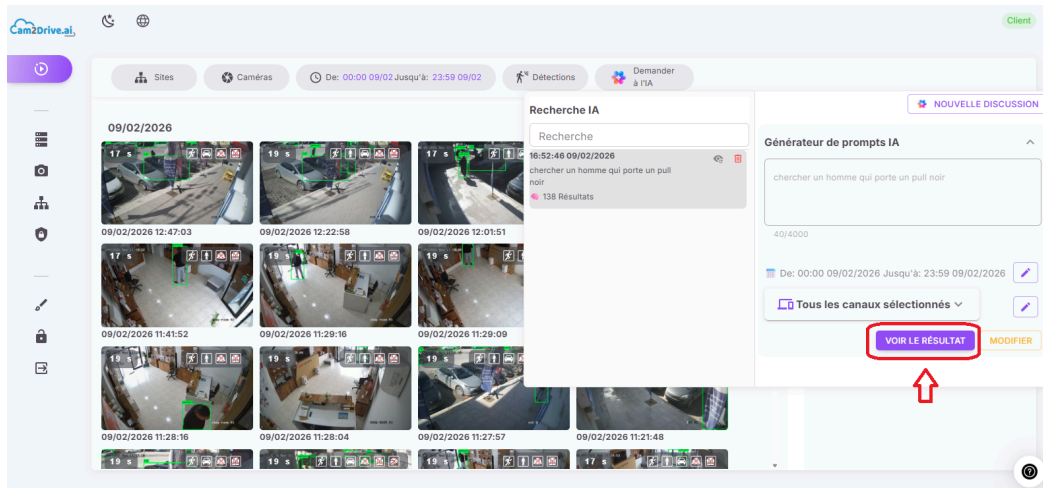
Cam2Drive.ai

Client

Sites
Caméras
De: 00:00 09/02 Jusqu'à: 23:59 09/02
Détections
Demander à l'IA

09/02/2026

17 s
19 s
17 s
09/02/2026 12:47:03
09/02/2026 12:22:58
09/02/2026 12:01:51
17 s
19 s
19 s
09/02/2026 11:41:52
09/02/2026 11:29:16
09/02/2026 11:29:09
19 s
19 s
19 s
09/02/2026 11:28:16
09/02/2026 11:28:04
09/02/2026 11:27:57
09/02/2026 11:21:48
19 s
19 s
19 s
17 s

Recherche IA
Recherche
16:52:46 09/02/2026
chercher un homme qui porte un pull noir
138 Résultats

NOUVELLE DISCUSSION
Générateur de prompts IA
chercher un homme qui porte un pull noir
40/4000
De: 00:00 09/02/2026 Jusqu'à: 23:59 09/02/2026
Tous les canaux sélectionnés
VOIR LE RÉSULTAT
MODIFIER